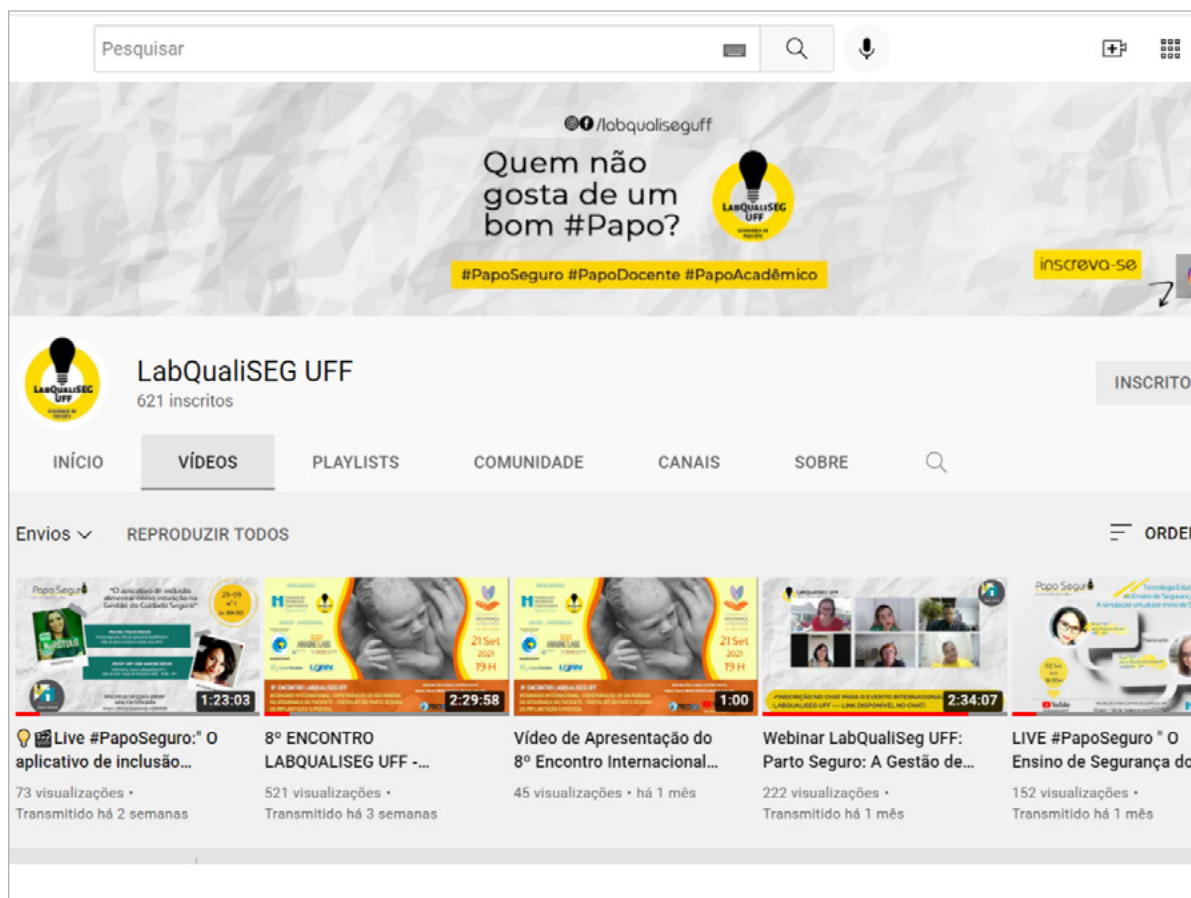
Pesquisar

/labqualiseguff

Quem não gosta de um bom #Papo?

LabQualiSEG UFF

#PapoSeguro #PapoDocente #PapoAcadêmico

inscreva-se

LabQualiSEG UFF
621 inscritos

INSCRITO

INÍCIO VÍDEOS PLAYLISTS COMUNIDADE CANAIS SOBRE

Envios REPRODUZIR TODOS ORDE

Papo Seguro
"O aplicativo de inclusão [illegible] na Gestão do Cuidado Seguro"
29-09
1:23:03

2:29:58
21 Set 2021 19 H
8º ENCONTRO LABQUALISEG UFF

1:00
21 Set 2021 19 H

2:34:07
LabQualiSEG UFF

Papo Seguro
2:34:07

Live #PapoSeguro:" O aplicativo de inclusão...
73 visualizações •
Transmitido há 2 semanas

8º ENCONTRO LABQUALISEG UFF -...
521 visualizações •
Transmitido há 3 semanas

Vídeo de Apresentação do 8º Encontro Internacional...
45 visualizações • há 1 mês

Webinar LabQualiSeg UFF: Parto Seguro: A Gestão de...
222 visualizações •
Transmitido há 1 mês

LIVE #PapoSeguro " O Ensino de Segurança do
152 visualizações •
Transmitido há 1 mês